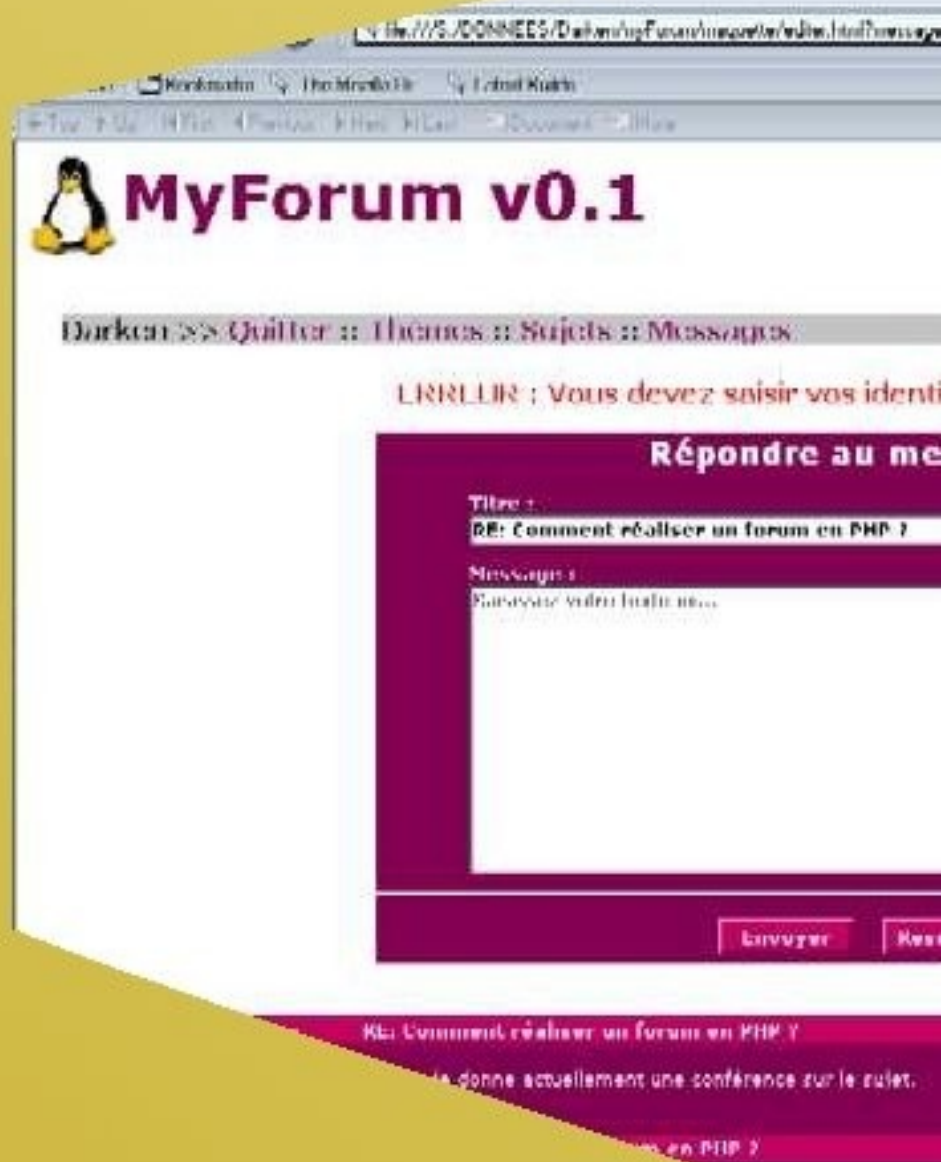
file:///S:/DONNEES/Darken/myForum/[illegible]

Bookmarks The Mozilla Or Latest Builds

MyForum v0.1

Darken >> Quitter :: Themes :: Sujets :: Messages

ERREUR : Vous devez saisir vos identi

Répondre au me

Titre :
RE: Comment réaliser un forum en PHP ?

Message :
Saisissez votre texte ici...

Envoyer Res

RE: Comment réaliser un forum en PHP ?

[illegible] donne actuellement une conférence sur le sujet.

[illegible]m en PHP ?